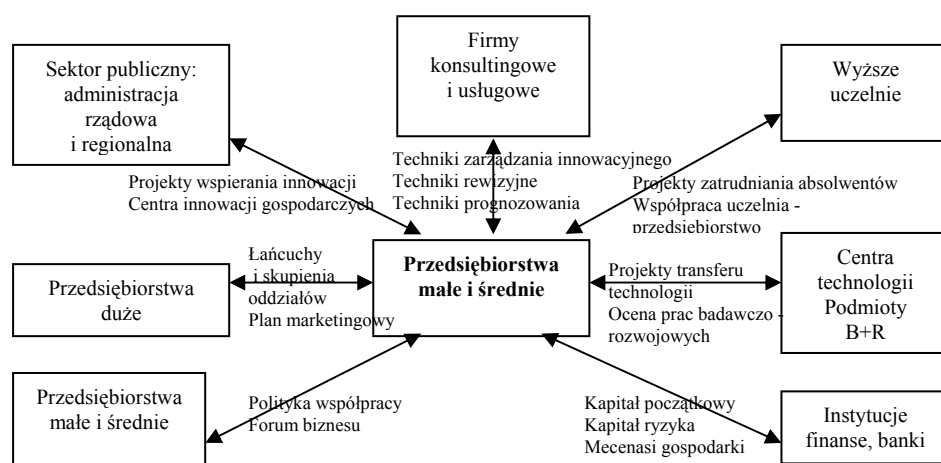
Sektor publiczny: administracja rządowa i regionalna

Firmy konsultingowe i usługowe

Wyższe uczelnie

Techniki zarządzania innowacyjnego
Techniki rewizyjne
Techniki prognozowania

Projekty wspierania innowacji
Centra innowacji gospodarczych

Projekty zatrudniania absolwentów
Współpraca uczelnia - przedsiębiorstwo

Przedsiębiorstwa duże

Łańcuchy i skupienia oddziałów
Plan marketingowy

Przedsiębiorstwa małe i średnie

Projekty transferu technologii
Ocena prac badawczo - rozwojowych

Centra technologii Podmioty B+R

Przedsiębiorstwa małe i średnie

Polityka współpracy
Forum biznesu

Kapitał początkowy
Kapitał ryzyka
Mecenasi gospodarki

Instytucje finanse, banki